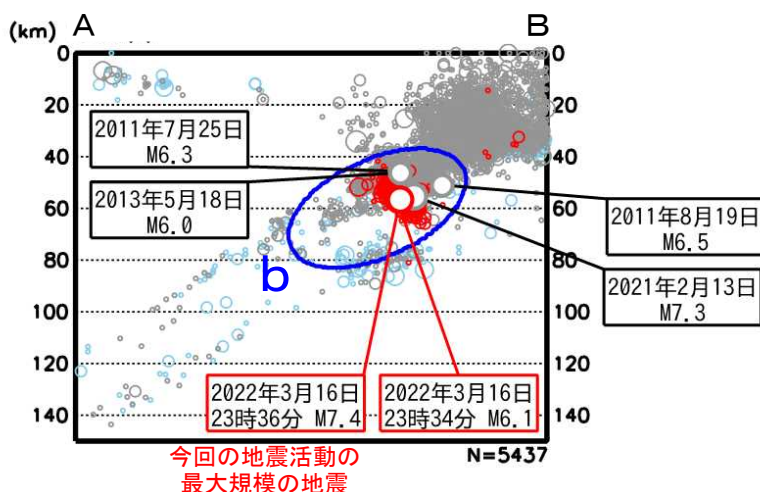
(km) A

B

0
20
40
60
80
100
120
140

0
20
40
60
80
100
120
140

2011年7月25日
M6.3

2013年5月18日
M6.0

2011年8月19日
M6.5

2021年2月13日
M7.3

b

2022年3月16日
23時36分 M7.4

2022年3月16日
23時34分 M6.1

今回の地震活動の
最大規模の地震

N=5437